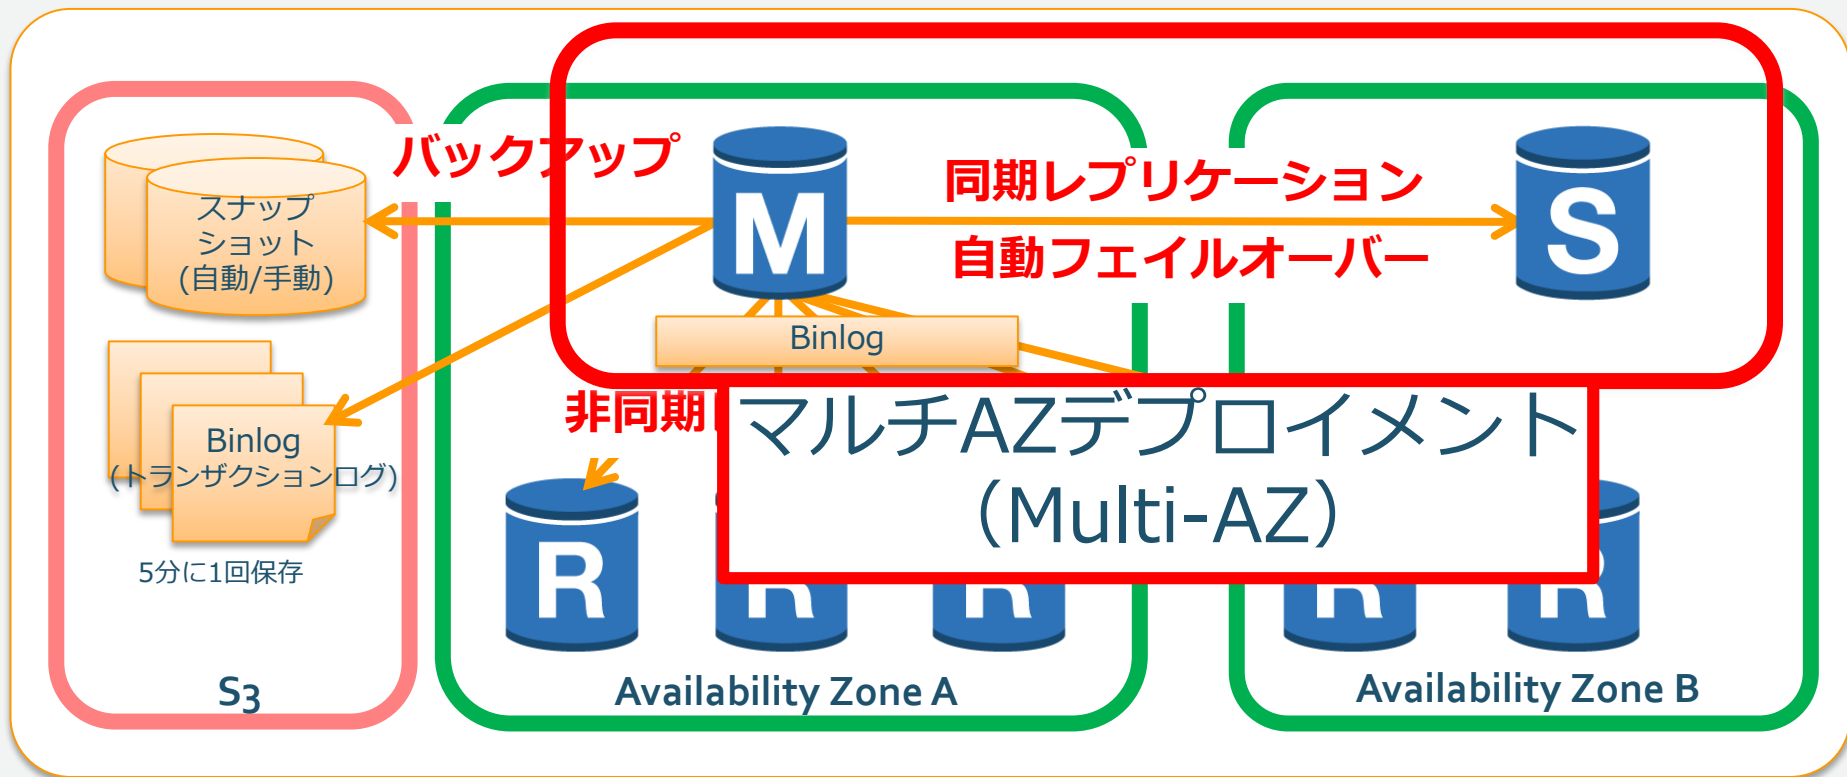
バックアップ

スナップショット(自動/手動)

Binlog (トランザクションログ)

5分に1回保存

S3

M

同期レプリケーション

自動フェイルオーバー

S

Binlog

非同期

マルチAZデプロイメント (Multi-AZ)

R

R

R

R

R

Availability Zone A

Availability Zone B